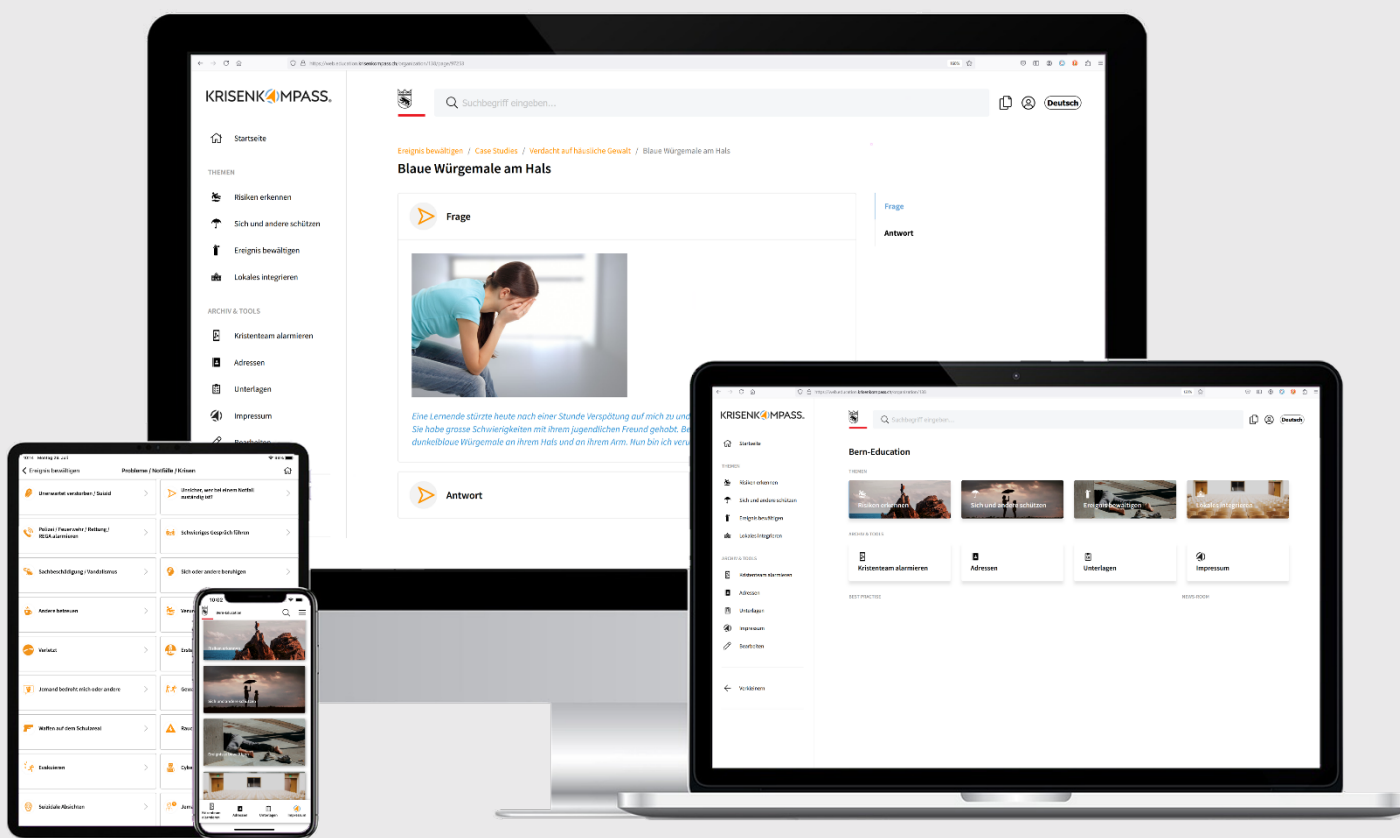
KRISENKOMPASS.

Suchbegriff eingeben...

Deutsch

Startseite

THEMEN

Risiken erkennen

Sich und andere schützen

Ereignis bewältigen

Lokales integrieren

ARCHIV & TOOLS

Kristenteam alarmieren

Adressen

Unterlagen

Impressum

Bearbeiten

Ereignis bewältigen / Case Studies / Verdacht auf häusliche Gewalt / Blaue Würgemale am Hals

Blaue Würgemale am Hals

Frage

Eine Lernende stürzte heute nach einer Stunde Verspötung auf mich zu und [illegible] Sie habe grosse Schwierigkeiten mit ihrem jugendlichen Freund gehabt. Be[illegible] dunkelblaue Würgemale an ihrem Hals und an ihrem Arm. Nun bin ich veru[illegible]

Antwort

Frage

Antwort

Ereignis bewältigen

Probleme / Notfälle / Krisen

Unerwartet verstorben / Suizid

Umkehr, wer hat einen Notfall zuständig ist?

Polizei / Feuerwehr / Rettung / REGA alarmieren

Schwieriges Gespräch führen

Sachbeschädigung / Vandalismus

Sich oder andere beruhigen

Andere betreuen

Verletzt

Jemand bedroht mich oder andere

Waffen auf dem Schulareal

Eskalieren

Sexuelle Absichten

KRISENKOMPASS.

Suchbegriff eingeben...

Deutsch

Startseite

THEMEN

Risiken erkennen

Sich und andere schützen

Ereignis bewältigen

Lokales integrieren

ARCHIV & TOOLS

Kristenteam alarmieren

Adressen

Unterlagen

Impressum

Bearbeiten

Verkleinern

Bern-Education

THEMEN

Risiken erkennen

Sich und andere schützen

Ereignis bewältigen

Lokales integrieren

ARCHIV & TOOLS

Kristenteam alarmieren

Adressen

Unterlagen

Impressum

BEST PRACTICE

NEWS ROOM